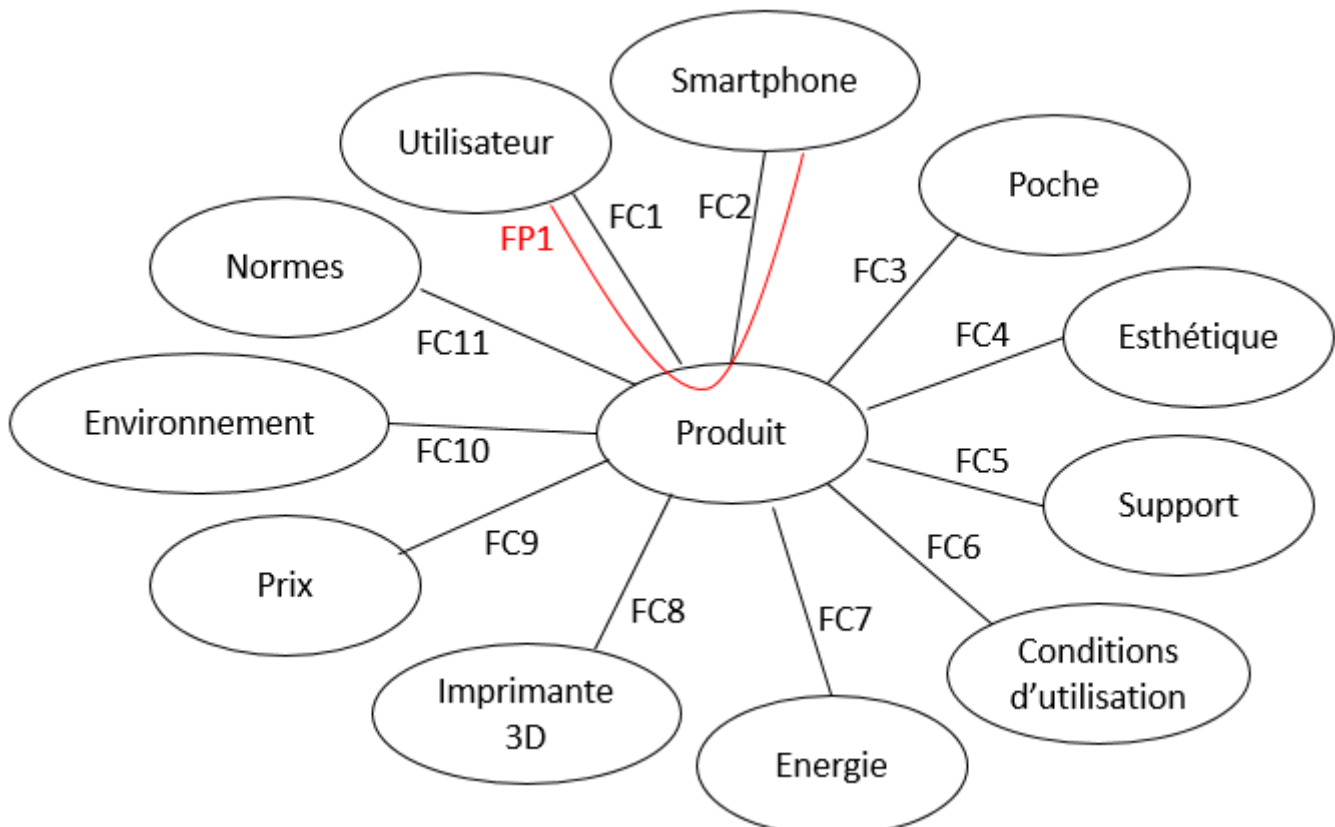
Smartphone

Utilisateur

Poche

FC1

FC2

FP1

Normes

FC3

FC4

Esthétique

FC11

Environnement

Produit

FC10

FC5

Support

FC9

FC6

Prix

FC8

FC7

Conditions d'utilisation

Imprimante 3D

Energie